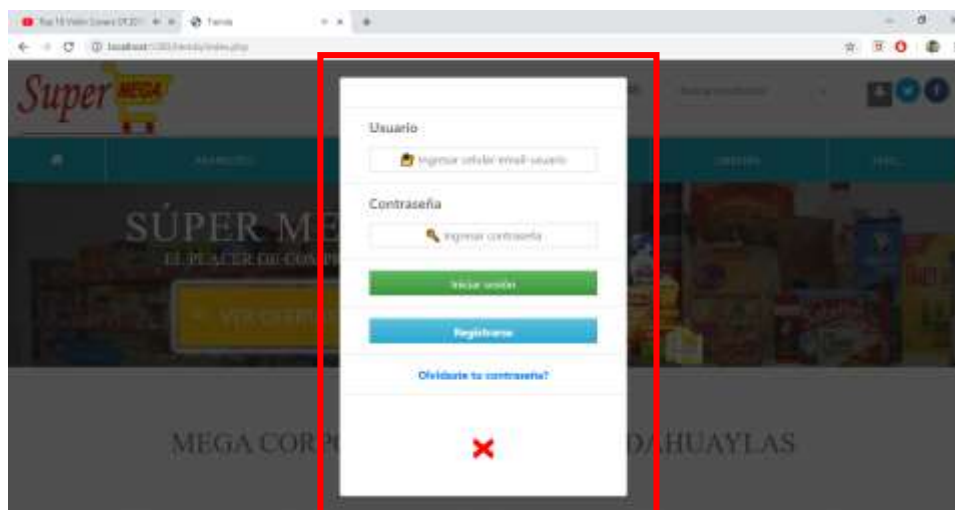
Top 10 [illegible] Tienda

localhost/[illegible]/tienda/index.php

Super MEGA

Buscar producto

SÚPER ME

EL PLACER DE COMP

VER

Usuario

Ingresar celular email usuario

Contraseña

Ingresar contraseña

Iniciar sesión

Registrarse

Olvidaste tu contraseña?

MEGA CORP DAHUAYLAS